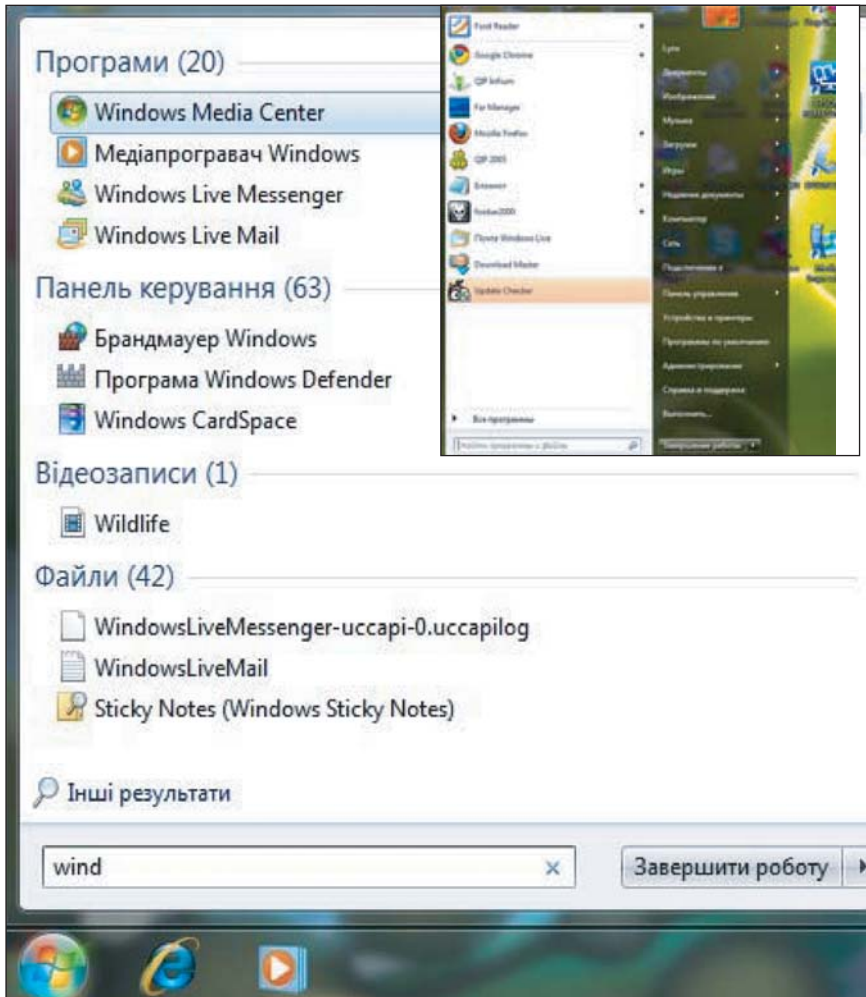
Програми (20)

Windows Media Center

Медіапрогравач Windows

Windows Live Messenger

Windows Live Mail

Панель керування (63)

Брандмауер Windows

Програма Windows Defender

Windows CardSpace

Відеозаписи (1)

Wildlife

Файли (42)

WindowsLiveMessenger-uccapi-0.uccapilog

WindowsLiveMail

Sticky Notes (Windows Sticky Notes)

Інші результати

wind

Завершити роботу

Foxit Reader
Google Chrome
QIP Infium
Far Manager
Mozilla Firefox
QIP 2005
Блокнот
foobar2000
Почта Windows Live
Download Master
Update Checker
Все программы
Найти программы и файлы

Lyra
Документы
Изображения
Музыка
Загрузки
Игры
Недавние документы
Компьютер
Сеть
Подключение к
Панель управления
Устройства и принтеры
Программы по умолчанию
Администрирование
Справка и поддержка
Выполнить...
Завершение работы